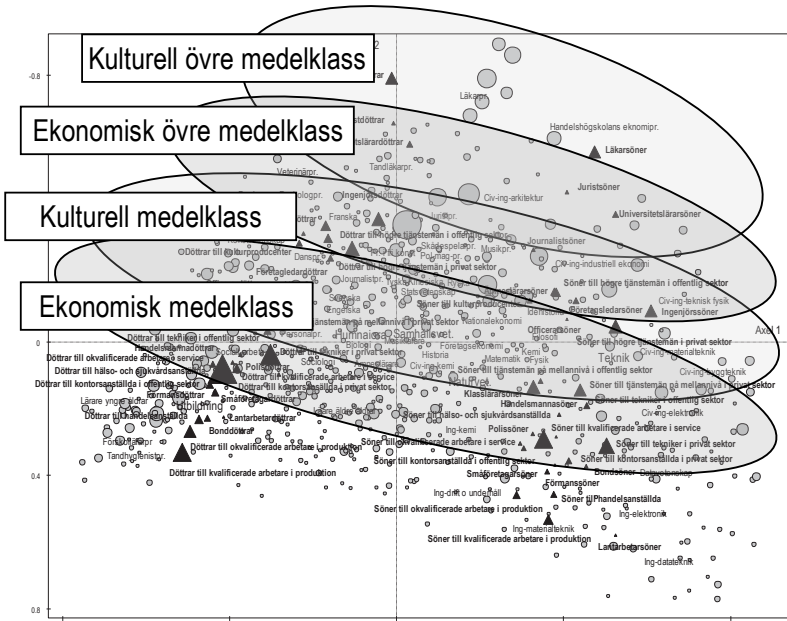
Kulturell övre medelklass

Ekonomisk övre medelklass

Kulturell medelklass

Ekonomisk medelklass

2

-0.8

Läkarpr.

Handelshögskolans ekonomipr.

Läkarsöner

Juristsöner

Universitetslärarsöner

Civ-ing-arkitektur

Journalistsöner

Civ-ing-industriell ekonomi

Söner till högre tjänstemän i offentlig sektor

Civ-ing-teknisk fysik

Företagsledarsöner

Ingenjörssöner

Axel 1

0

Döttrar till högre tjänstemän i offentlig sektor

Döttrar till högre tjänstemän i privat sektor

Döttrar till kulturproducenter

Företagledardöttrar

Söner till kulturproducenter

Officerarsöner

Teknik

Civ-ing-materialteknik

Döttrar till tekniker i offentlig sektor

Döttrar till okvalificerade arbetare i service

Döttrar till hälso- och sjukvårdsanställda

Döttrar till kontorsanställda i offentlig sektor

Döttrar till tekniker i privat sektor

Döttrar till kvalificerade arbetare i service

Döttrar till kontorsanställda i privat sektor

Förmansdöttrar

Småföretagardöttrar

Polisdöttrar

Söner till tjänstemän på mellannivå i offentlig sektor

Söner till tjänstemän på mellannivå i privat sektor

Söner till tekniker i offentlig sektor

Civ-ing-elektronik

Klasslärarsöner

Handelsmannasöner

Döttrar till handelsanställda

Lantarbetardöttrar

Bonddöttrar

Döttrar till okvalificerade arbetare i produktion

Döttrar till kvalificerade arbetare i produktion

Söner till hälso- och sjukvårdsanställda

Söner till okvalificerade arbetare i service

Polissöner

Söner till kvalificerade arbetare i service

Söner till tekniker i privat sektor

Söner till kontorsanställda i offentlig sektor

Småföretagarsöner

Söner till kontorsanställda i privat sektor

Bondsöner

Förmanssöner

Söner till handelsanställda

Ing-elektronik

Söner till okvalificerade arbetare i produktion

Ing-materialteknik

Söner till kvalificerade arbetare i produktion

Lantarbetarsöner

Ing-datateknik

Ing-kemi

Humaniora

Samhällsvet.

Naturvet.

Utbildning

Historia

Matematik

Fysik

Kemi

Biologi

Sociologi

Nationalekonomi

Företagsekonomi

Engelska

Franska

Juristpr.

Musikpr.

Tandläkarpr.

Veterinärpr.

Dansupr.

Journalistpr.

Lärare yngre åldrar

Förskollärarpr.

Tandhygienistpr.

Civ-ing-kemi

Civ-ing-byggteknik

Datavetenskap

Ing-drift o underhåll

0.4

0.8